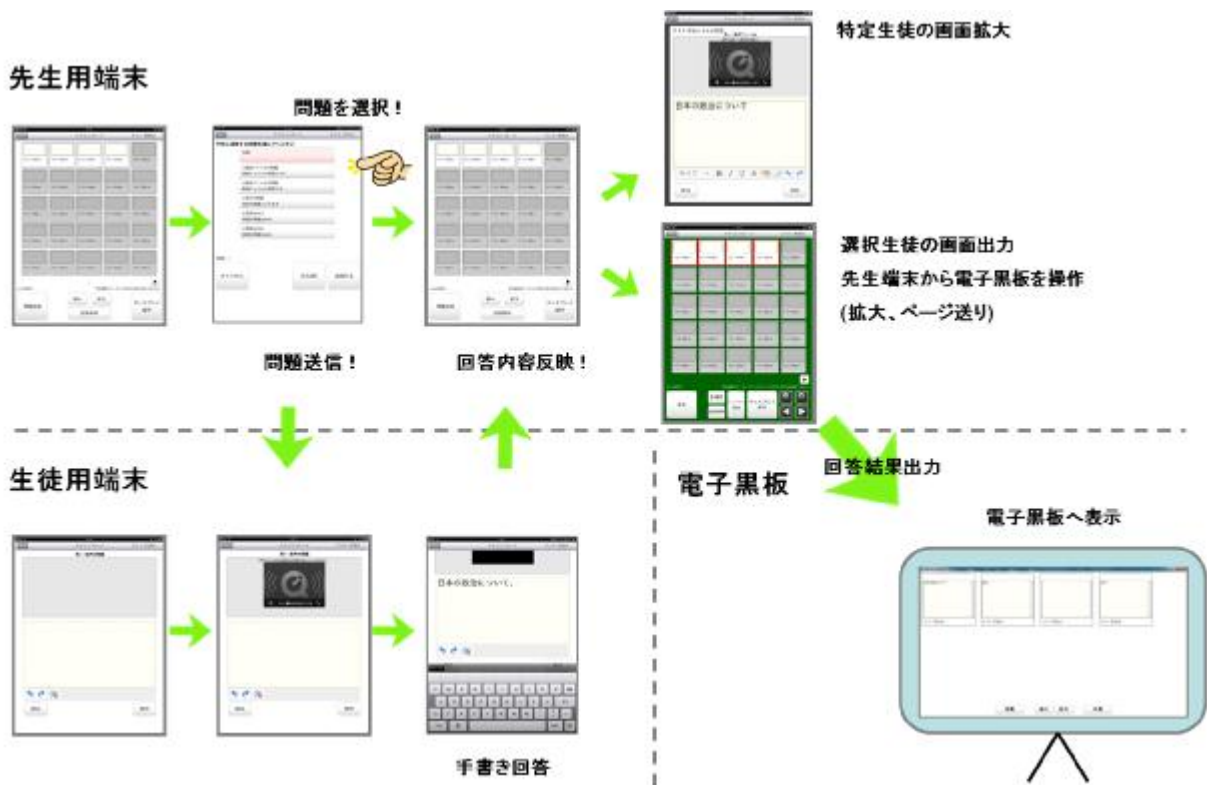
先生用端末

問題を選択！

特定生徒の画面拡大

日本の政治について

選択生徒の画面出力
先生端末から電子黒板を操作
(拡大、ページ送り)

問題送信！

回答内容反映！

生徒用端末

電子黒板

回答結果出力

電子黒板へ表示

日本の政治について。

手書き回答